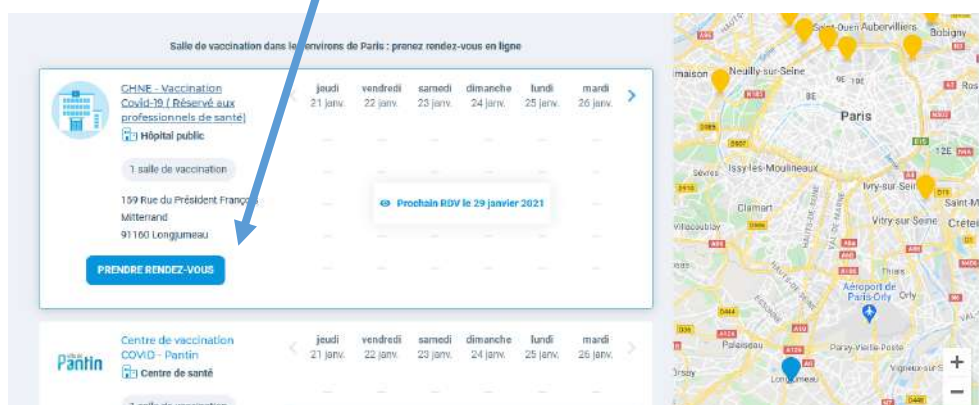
Salle de vaccination dans les environs de Paris : prenez rendez-vous en ligne

CHNE - Vaccination Covid-19 ( Réservé aux professionnels de santé)

Hôpital public

1 salle de vaccination

159 Rue du Président François Mitterrand 91160 Longjumeau

PRENDRE RENDEZ-VOUS

| jeudi 21 janv. | vendredi 22 janv. | samedi 23 janv. | dimanche 24 janv. | lundi 25 janv. | mardi 26 janv. |
|---|---|---|---|---|---|

Prochain RDV le 29 janvier 2021

Pantin

Centre de vaccination COVID - Pantin

Centre de santé

| jeudi 21 janv. | vendredi 22 janv. | samedi 23 janv. | dimanche 24 janv. | lundi 25 janv. | mardi 26 janv. |
|---|---|---|---|---|---|

Saint-Ouen Aubervilliers
Bobigny
Neuilly-sur-Seine
Paris
Issy-les-Moulineaux
Sèvres
Ivry-sur-Seine
Saint-M
Clamart
Vitry-sur-Seine
Créteil
Villacoublay
Thiais
Aéroport de Paris-Orly
Orly
Palaiseau
Paray-Vieille-Poste
Viry-sur-S
Orsay
Longjumeau
+
−